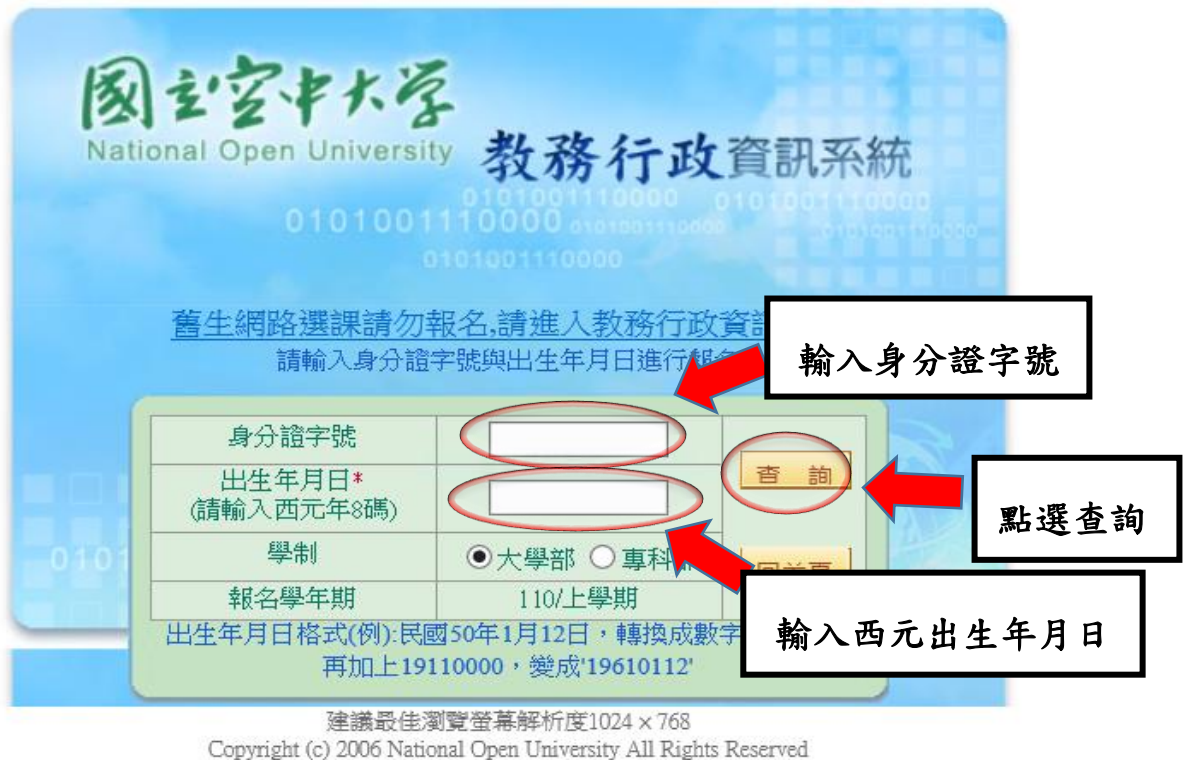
國立空中大學
National Open University
教務行政資訊系統

0101001110000
0101001110000 0101001110000
0101001110000 0101001110000
0101001110000 0101001110000

舊生網路選課請勿報名,請進入教務行政資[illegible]
請輸入身分證字號與出生年月日進行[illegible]

輸入身分證字號

| 身分證字號 | | 查 詢 |
|---|---|---|
| 出生年月日* (請輸入西元年8碼) | | |
| 學制 | ◉大學部 ○專科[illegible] | 回首頁 |
| 報名學年期 | 110/上學期 | |

點選查詢

輸入西元出生年月日

出生年月日格式(例):民國50年1月12日,轉換成數字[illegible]
再加上19110000,變成'19610112'

建議最佳瀏覽螢幕解析度1024 × 768
Copyright (c) 2006 National Open University All Rights Reserved